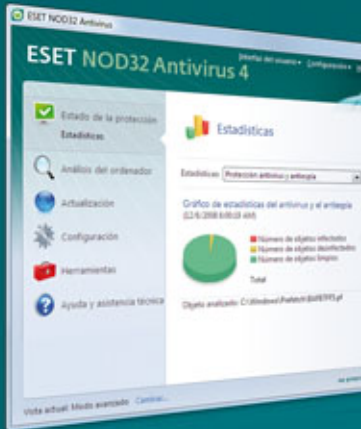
ESET NOD32 Antivirus

ESET NOD32 Antivirus 4

Interfaz del usuario ▾ Configuración ▾

Estado de la protección
Estadísticas

Análisis del ordenador

Actualización

Configuración

Herramientas

Ayuda y asistencia técnica

Estadísticas

Estadísticas Protección antivirus y antiespía

Gráfico de estadísticas del antivirus y el antiespía
(12/6/2008 8:00:10 AM)

Número de objetos infectados
Número de objetos desinfectados
Número de objetos limpios

Total

Objeto analizado: C:\Windows\Prefetch\BAFE9915.pf

Vista actual: Modo avanzado Cambiar...